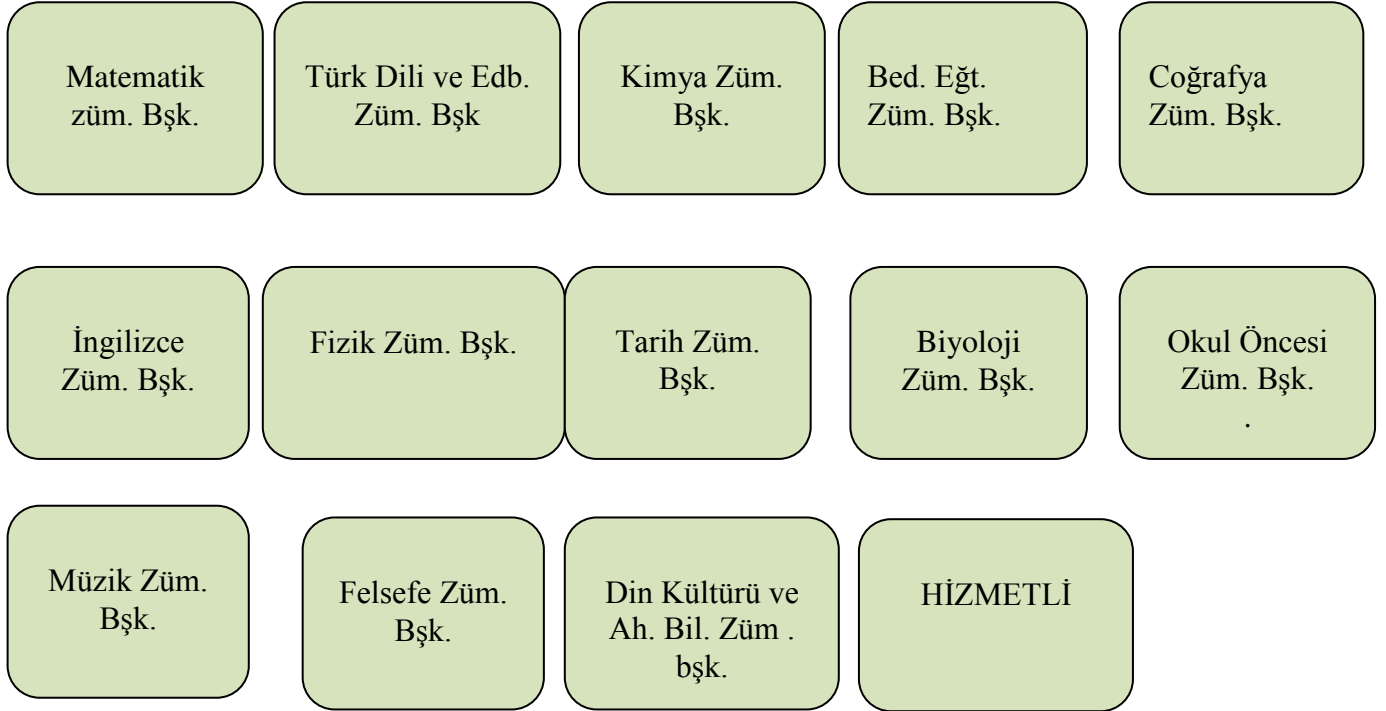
Matematik züm. Bşk.

Türk Dili ve Edb. Züm. Bşk

Kimya Züm. Bşk.

Bed. Eğt. Züm. Bşk.

Coğrafya Züm. Bşk.

İngilizce Züm. Bşk.

Fizik Züm. Bşk.

Tarih Züm. Bşk.

Biyoloji Züm. Bşk.

Okul Öncesi Züm. Bşk.
.

Müzik Züm. Bşk.

Felsefe Züm. Bşk.

Din Kültürü ve Ah. Bil. Züm . bşk.

HİZMETLİ